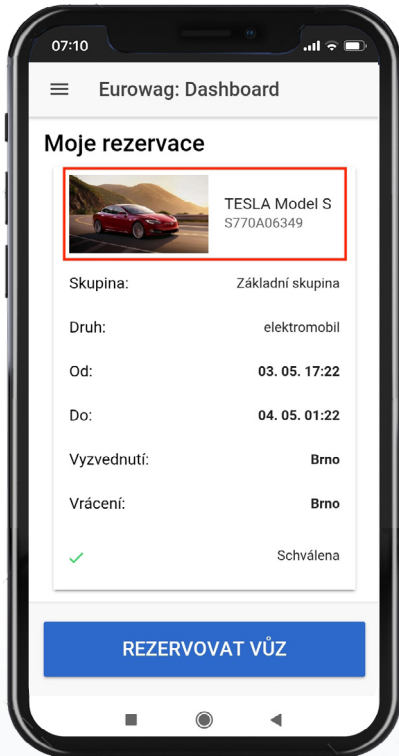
07:10

Eurowag: Dashboard

Moje rezervace

TESLA Model S
S770A06349

Skupina: Základní skupina

Druh: elektromobil

Od: 03. 05. 17:22

Do: 04. 05. 01:22

Vyzvednutí: Brno

Vrácení: Brno

✓ Schválena

REZERVOVAT VŮZ